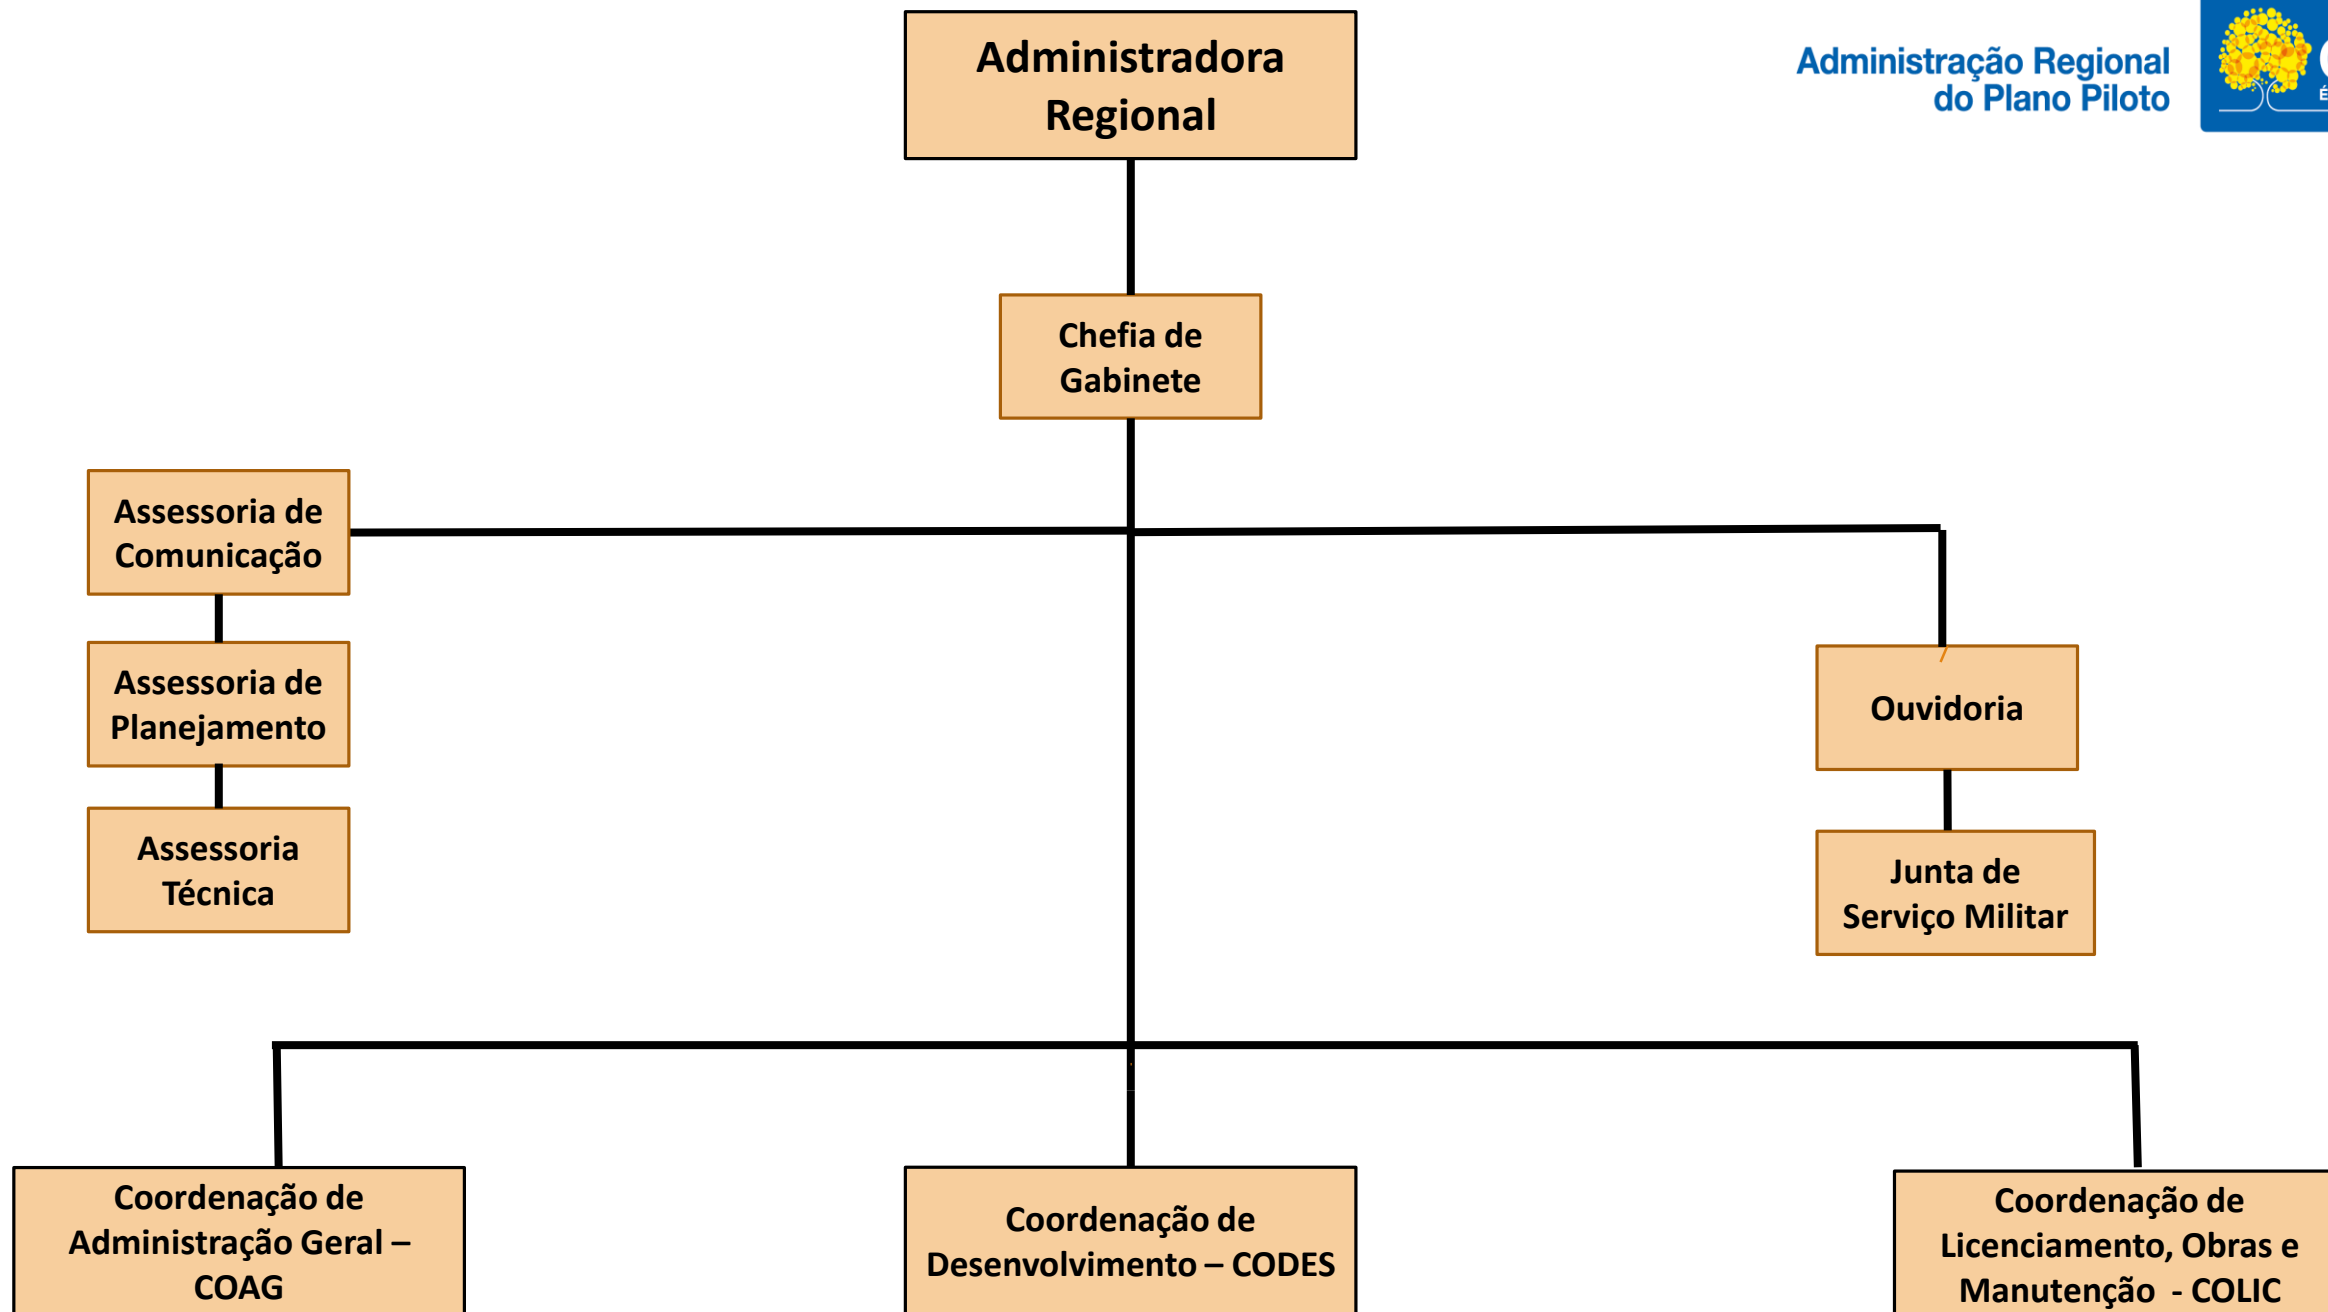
Administradora Regional

Administração Regional do Plano Piloto

Chefia de Gabinete

Assessoria de Comunicação

Assessoria de Planejamento

Assessoria Técnica

Ouvidoria

Junta de Serviço Militar

Coordenação de Administração Geral – COAG

Coordenação de Desenvolvimento – CODES

Coordenação de Licenciamento, Obras e Manutenção - COLIC